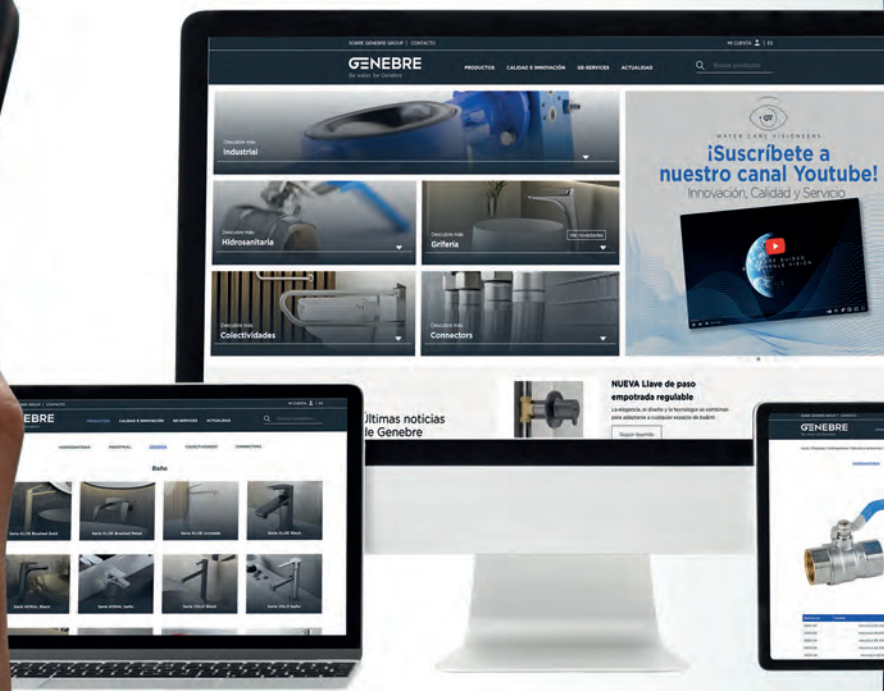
SOBRE GENEBRE GROUP | CONTACTO

MI CUENTA | ES

GENEBRE
Be water, be Genebre

PRODUCTOS CALIDAD E INNOVACIÓN GE-SERVICES ACTUALIDAD

Buscar productos

Descubre más
Industrial

Descubre más
Hidrosanitaria

Descubre más
Grifería

Ver novedades

Descubre más
Colectividades

Descubre más
Connectors

WATER CARE VISIONEERS

¡Suscríbete a nuestro canal Youtube!
Innovación, Calidad y Servicio

Últimas noticias de Genebre

NUEVA Llave de paso empotrada regulable

La elegancia, el diseño y la tecnología se combinan para adaptarse a cualquier espacio de baño

Seguir leyendo

SOBRE GENEBRE GROUP | CONTACTO

MI CUENTA | ES

GENEBRE

PRODUCTOS CALIDAD E INNOVACIÓN GE-SERVICES ACTUALIDAD

HIDROSANITARIA INDUSTRIAL GRIFERÍA COLECTIVIDADES CONNECTORS

Baño

Serie KLOE Brushed Gold

Serie KLOE Brushed Nickel

Serie KLOE cromada

Serie KLOE Black

Serie NORAL Black

Serie NORAL baño

Serie CHLO Black

Serie CHLO baño

GENEBRE

HIDROSANITARIA